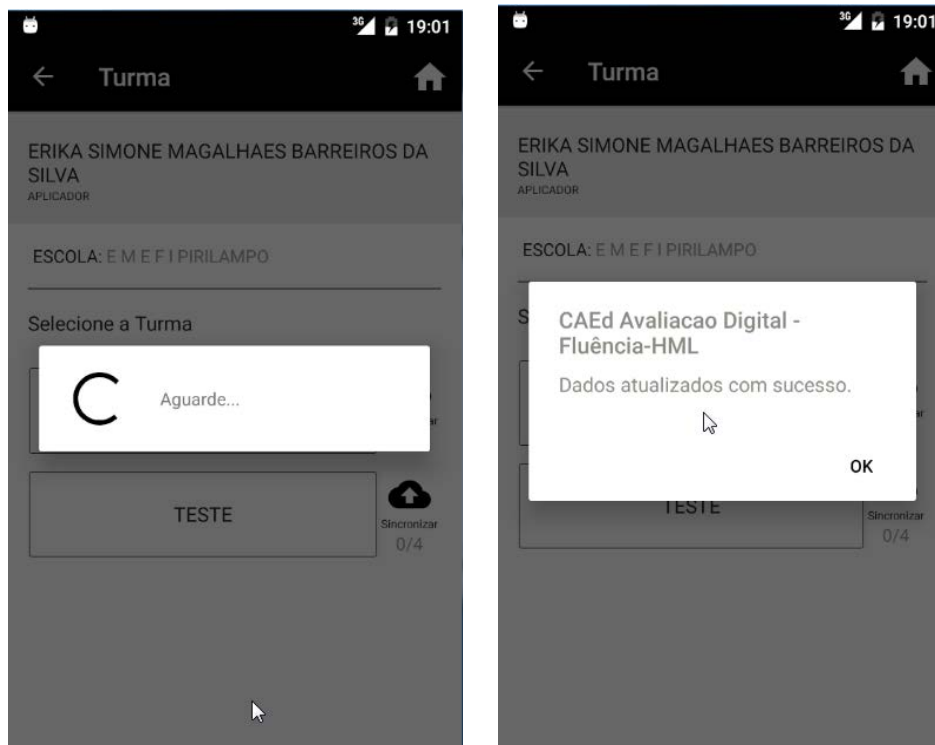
3G 19:01

Turma

ERIKA SIMONE MAGALHAES BARREIROS DA SILVA
APLICADOR

ESCOLA: E M E F I PIRILAMPO

Selecione a Turma

Aguarde...

TESTE

Sincronizar
0/4

3G 19:01

Turma

ERIKA SIMONE MAGALHAES BARREIROS DA SILVA
APLICADOR

ESCOLA: E M E F I PIRILAMPO

S

CAEd Avaliacao Digital - Fluência-HML

Dados atualizados com sucesso.

OK

TESTE

Sincronizar
0/4